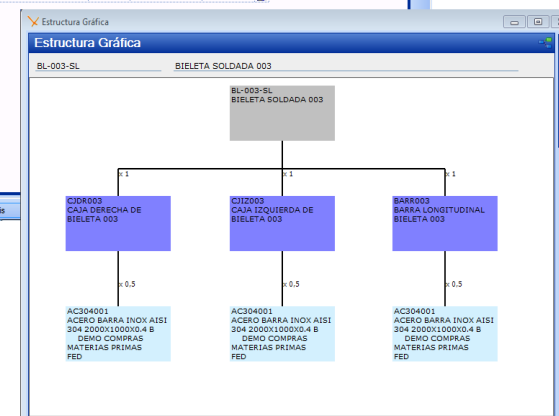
Estructura Gráfica

Estructura Gráfica

BL-003-SL

BIELETA SOLDADA 003

BL-003-SL
BIELETA SOLDADA 003

x 1

x 1

x 1

CJDR003
CAJA DERECHA DE BIELETA 003

CJIZ003
CAJA IZQUIERDA DE BIELETA 003

BARR003
BARRA LONGITUDINAL BIELETA 003

x 0.5

x 0.5

x 0.5

AC304001
ACERO BARRA INOX AISI 304 2000X1000X0.4 B
DEMO COMPRAS
MATERIAS PRIMAS
FED

AC304001
ACERO BARRA INOX AISI 304 2000X1000X0.4 B
DEMO COMPRAS
MATERIAS PRIMAS
FED

AC304001
ACERO BARRA INOX AISI 304 2000X1000X0.4 B
DEMO COMPRAS
MATERIAS PRIMAS
FED